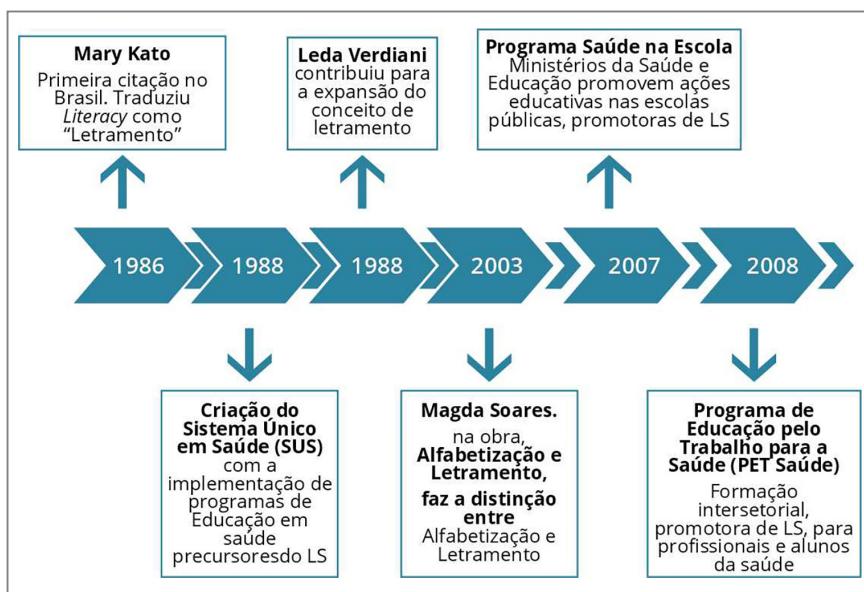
**Mary Kato**
Primeira citação no Brasil. Traduziu *Literacy* como “Letramento”

**Leda Verdiani**
contribuiu para a expansão do conceito de letramento

**Programa Saúde na Escola**
Ministérios da Saúde e Educação promovem ações educativas nas escolas públicas, promotoras de LS

1986 1988 1988 2003 2007 2008

**Criação do Sistema Único em Saúde (SUS)**
com a implementação de programas de Educação em saúde precursoresdo LS

**Magda Soares.**
na obra, **Alfabetização e Letramento,**
**faz a distinção entre**
Alfabetização e Letramento

**Programa de Educação pelo Trabalho para a Saúde (PET Saúde)**
Formação intersetorial, promotora de LS, para profissionais e alunos da saúde